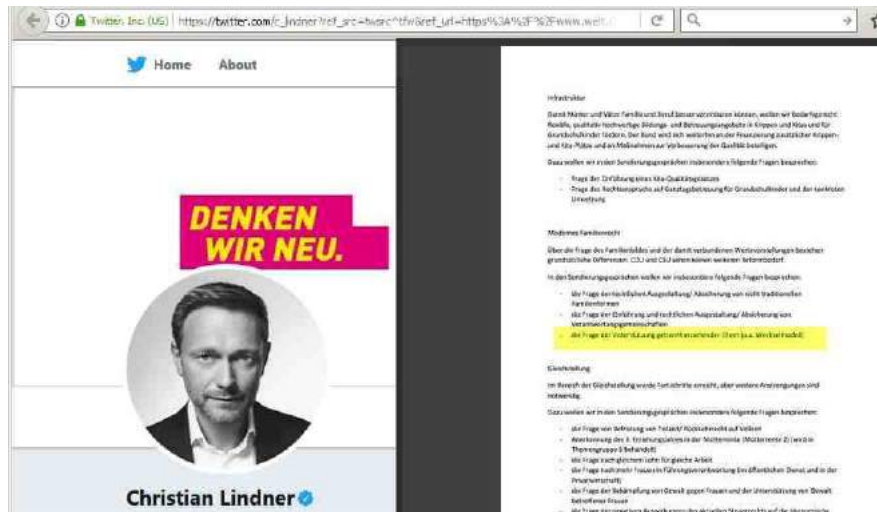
Twitter, Inc. (US) https://twitter.com/c_lindner?ref_src=twsrc^tfw&ref_url=https%3A%2F%2Fwww.welt.

Home About

DENKEN WIR NEU.

Christian Lindner

Infrastruktur

Damit Mütter und Väter Familie und Beruf besser vereinbaren können, wollen wir bedarfsgerecht flexible, qualitativ hochwertige Bildungs- und Betreuungsangebote in Krippen und Kitas und für Grundschulkinder fördern. Der Bund wird sich weiterhin an der Finanzierung zusätzlicher Krippen- und Kita-Plätze und an Maßnahmen zur Verbesserung der Qualität beteiligen.

Dazu wollen wir in den Sondierungsgesprächen insbesondere folgende Fragen besprechen:

- Frage der Einführung eines Kita-Qualitätsgesetzes
- Frage des Rechtsanspruchs auf Ganztagsbetreuung für Grundschulkinder und der konkreten Umsetzung

Modernes Familienrecht

Über die Frage des Familienbildes und der damit verbundenen Wertevorstellungen bestehen grundsätzliche Differenzen. CDU und CSU sehen keinen weiteren Reformbedarf.

In den Sondierungsgesprächen wollen wir insbesondere folgende Fragen besprechen:

- die Frage der rechtlichen Ausgestaltung/ Absicherung von nicht traditionellen Familienformen
- die Frage der Einführung und rechtlichen Ausgestaltung/ Absicherung von Verantwortungsgemeinschaften
- die Frage der Unterstützung getrennt erziehender Eltern (u.a. Wechselmodell)

Gleichstellung

Im Bereich der Gleichstellung wurde Fortschritte erreicht, aber weitere Anstrengungen sind notwendig.

Dazu wollen wir in den Sondierungsgesprächen insbesondere folgende Fragen besprechen:

- die Frage von Befreiung von Teilzeit/ Rückkehrrecht auf Vollzeit
- Anerkennung des 3. Erziehungsjahres in der Mütterrente (Mütterrente 2) (wird in Themengruppe 8 behandelt)
- die Frage nach gleichem Lohn für gleiche Arbeit
- die Frage nach mehr Frauen in Führungsverantwortung im öffentlichen Dienst und in der Privatwirtschaft
- die Frage der Bekämpfung von Gewalt gegen Frauen und der Unterstützung von Gewalt betroffener Frauen
- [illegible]